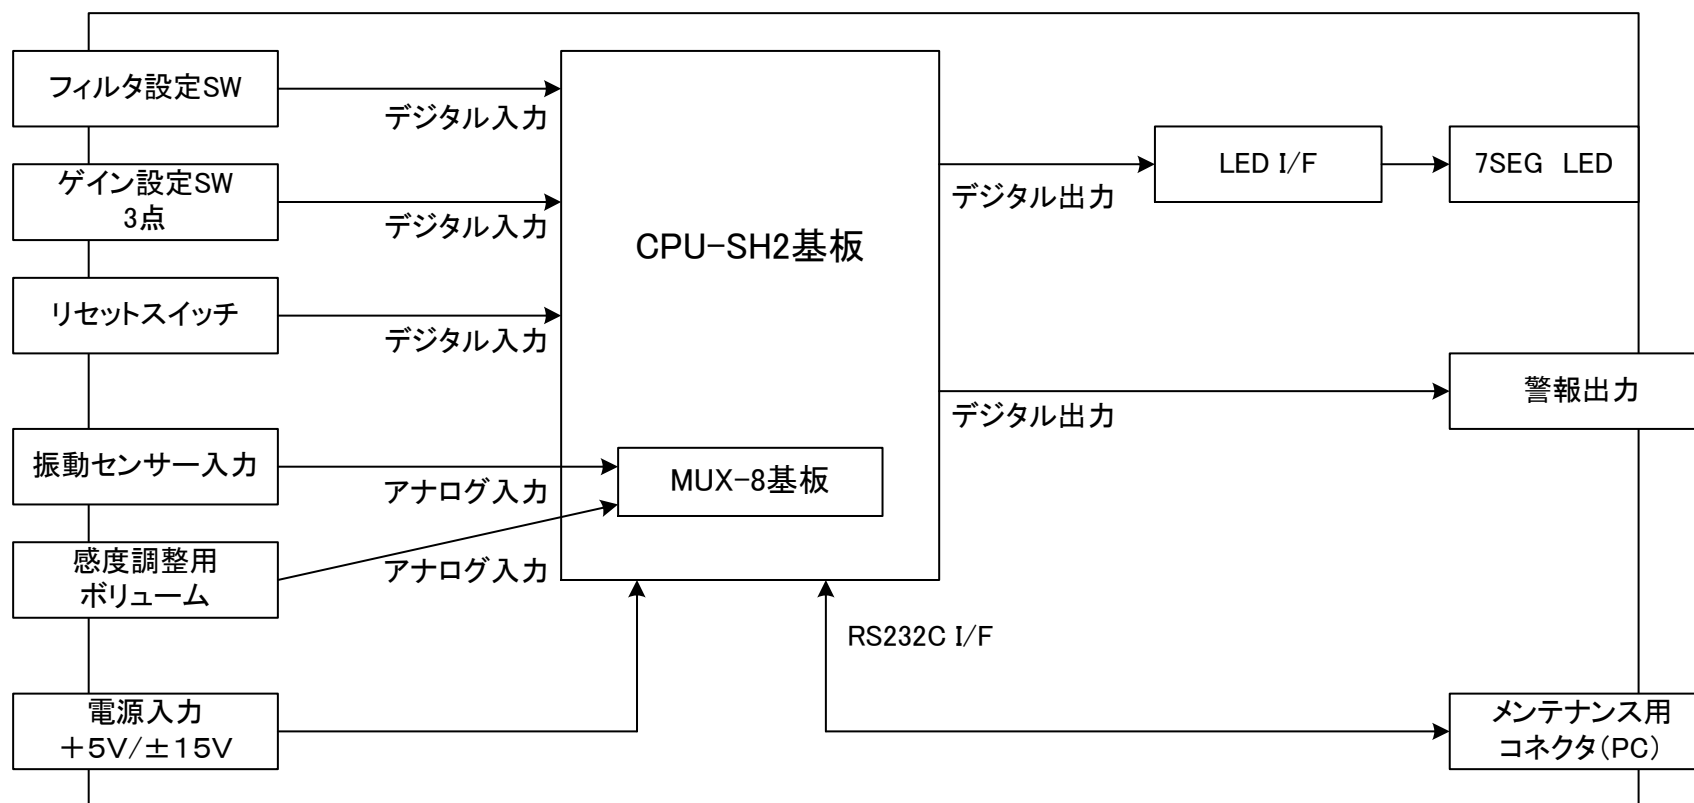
フィルタ設定SW

デジタル入力

ゲイン設定SW
3点

デジタル入力

リセットスイッチ

デジタル入力

振動センサー入力

アナログ入力

感度調整用
ボリューム

アナログ入力

電源入力
＋5V/±15V

CPU-SH2基板

MUX-8基板

RS232C I/F

デジタル出力

LED I/F

7SEG LED

デジタル出力

警報出力

メンテナンス用
コネクタ(PC)